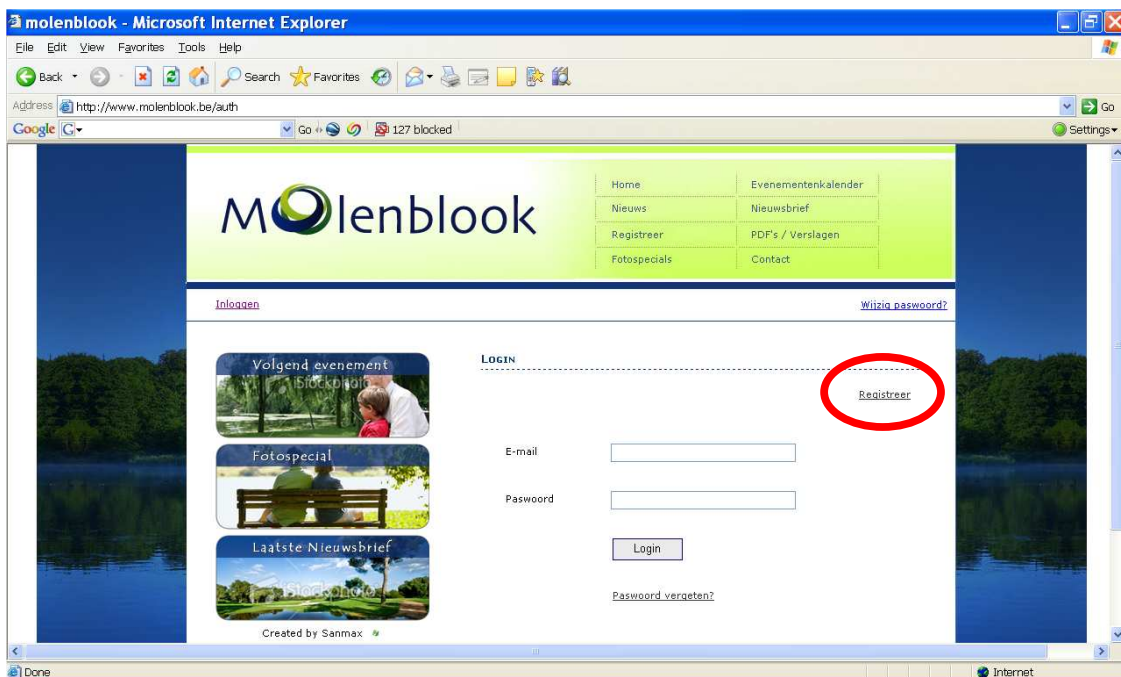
molenblook - Microsoft Internet Explorer

File Edit View Favorites Tools Help

Back Search Favorites

Address http://www.molenblook.be/auth

Go

Google G Go 127 blocked Settings

Molenblook

| Home | Evenementenkalender |
|---|---|
| Nieuws | Nieuwsbrief |
| Registreer | PDF's / Verslagen |
| Fotospecials | Contact |

Inloggen

Wijzig paswoord?

Volgend evenement

iStockphoto

Fotospecial

Laatste Nieuwsbrief

iStockphoto

Created by Sanmax

LOGIN

Registreer

E-mail

Paswoord

Login

Paswoord vergeten?

Done

Internet